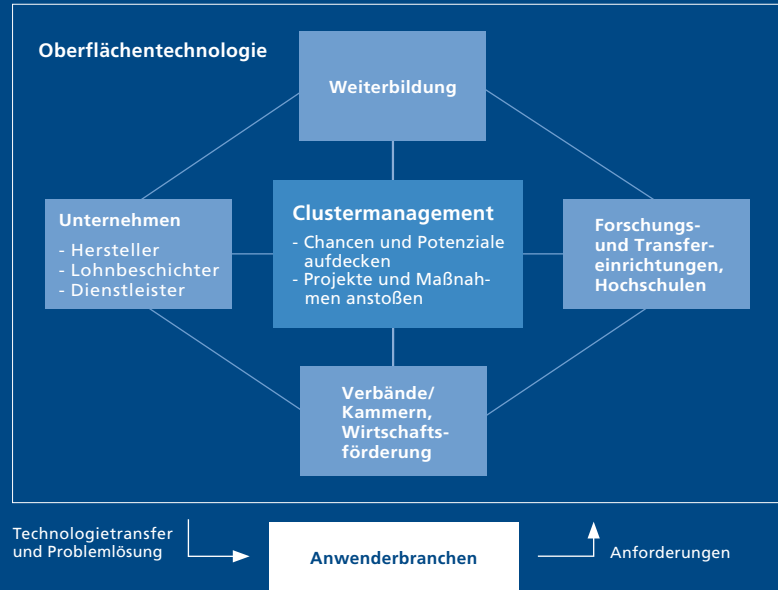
Oberflächentechnologie

Weiterbildung

Unternehmen
- Hersteller
- Lohnbeschichter
- Dienstleister

Clustermanagement
- Chancen und Potenziale aufdecken
- Projekte und Maßnahmen anstoßen

Forschungs- und Transfereinrichtungen, Hochschulen

Verbände/ Kammern, Wirtschaftsförderung

Technologietransfer und Problemlösung

Anwenderbranchen

Anforderungen